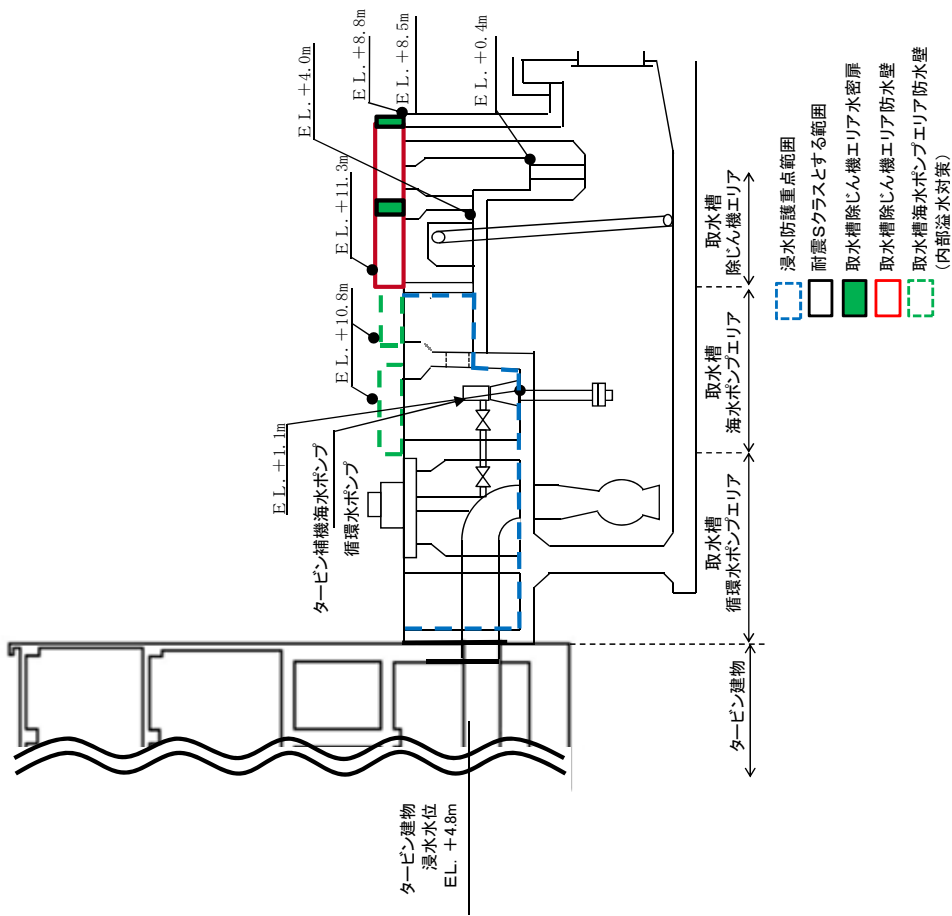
E L. +8.8m
E L. +8.5m
E L. +0.4m
E L. +4.0m
E L. +11.3m
E L. +10.8m
E L. +1.1m
タービン補機海水ポンプ
循環水ポンプ
取水槽
除じん機エリア
取水槽
海水ポンプエリア
取水槽
循環水ポンプエリア
タービン建物
浸水防護重点範囲
耐震Sクラスとする範囲
取水槽除じん機エリア水密扉
取水槽除じん機エリア防水壁
取水槽海水ポンプエリア防水壁
（内部溢水対策）
タービン建物
浸水水位
EL. +4.8m